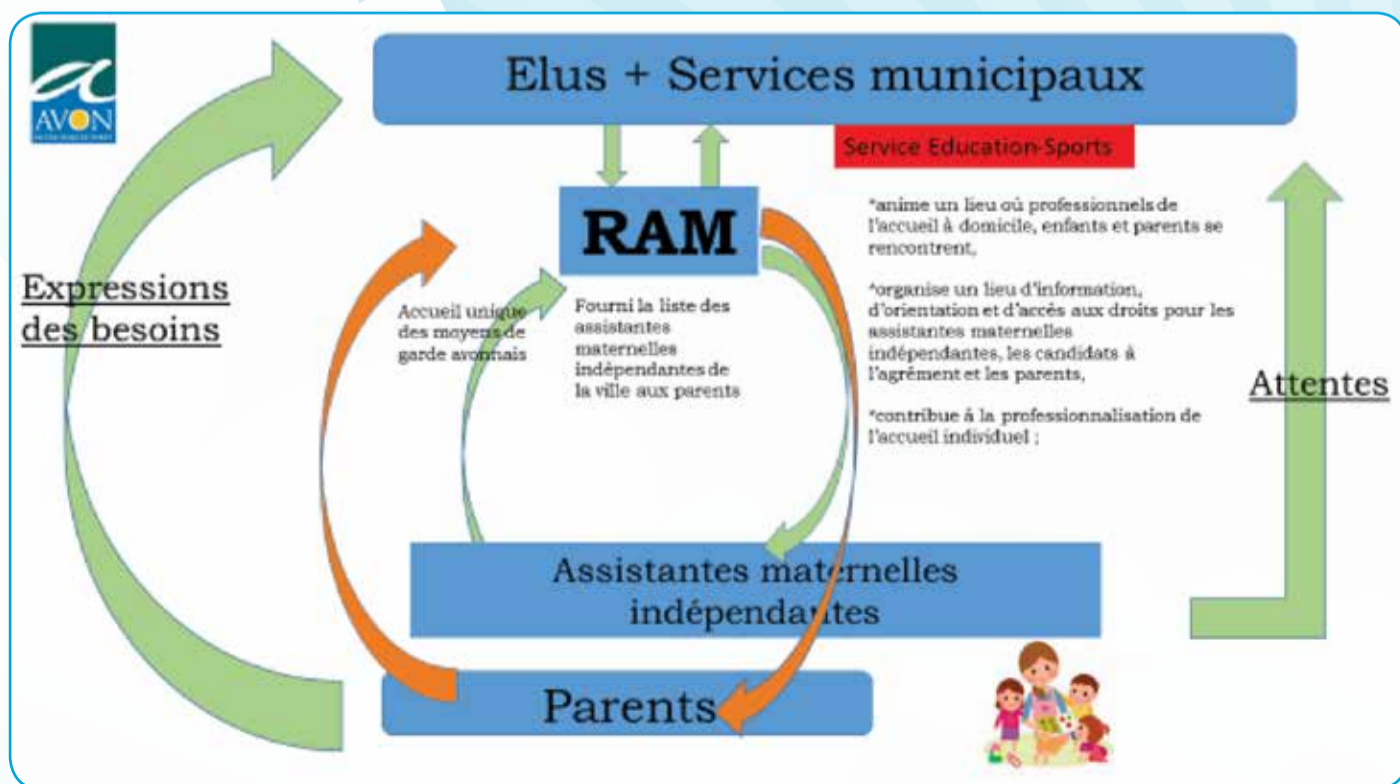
AVON

Elus + Services municipaux

Service Education-Sports

RAM

Expressions des besoins

Accueil unique des moyens de garde avonnais

Fourni la liste des assistantes maternelles indépendantes de la ville aux parents

*anime un lieu où professionnels de l'accueil à domicile, enfants et parents se rencontrent,

*organise un lieu d'information, d'orientation et d'accès aux droits pour les assistantes maternelles indépendantes, les candidats à l'agrément et les parents,

*contribue à la professionnalisation de l'accueil individuel ;

Attentes

Assistantes maternelles indépendantes

Parents